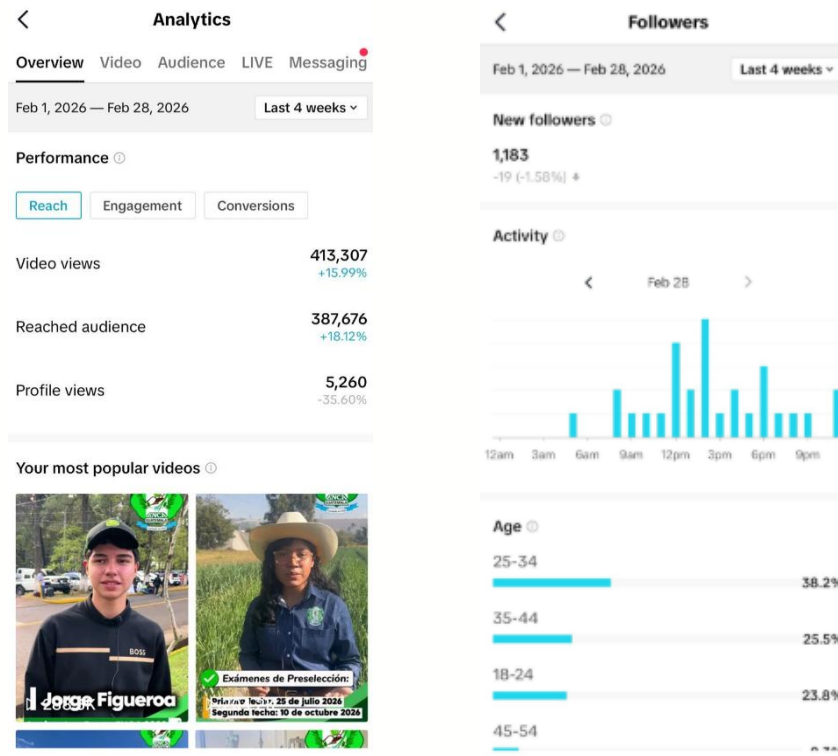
Analytics

Overview Video Audience LIVE Messaging

Feb 1, 2026 — Feb 28, 2026 Last 4 weeks

Performance

Reach Engagement Conversions

Video views 413,307 +15.99%

Reached audience 387,676 +18.12%

Profile views 5,260 -35.60%

Your most popular videos

Jorge Figueroa

Exámenes de Preselección:
Primera fecha: 25 de julio 2026
Segunda fecha: 10 de octubre 2026

Followers

Feb 1, 2026 — Feb 28, 2026 Last 4 weeks

New followers

1,183
-19 (-1.58%)

Activity

Feb 28

12am 3am 6am 9am 12pm 3pm 6pm 9pm

Age

25-34 38.2%

35-44 25.5%

18-24 23.8%

45-54 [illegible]